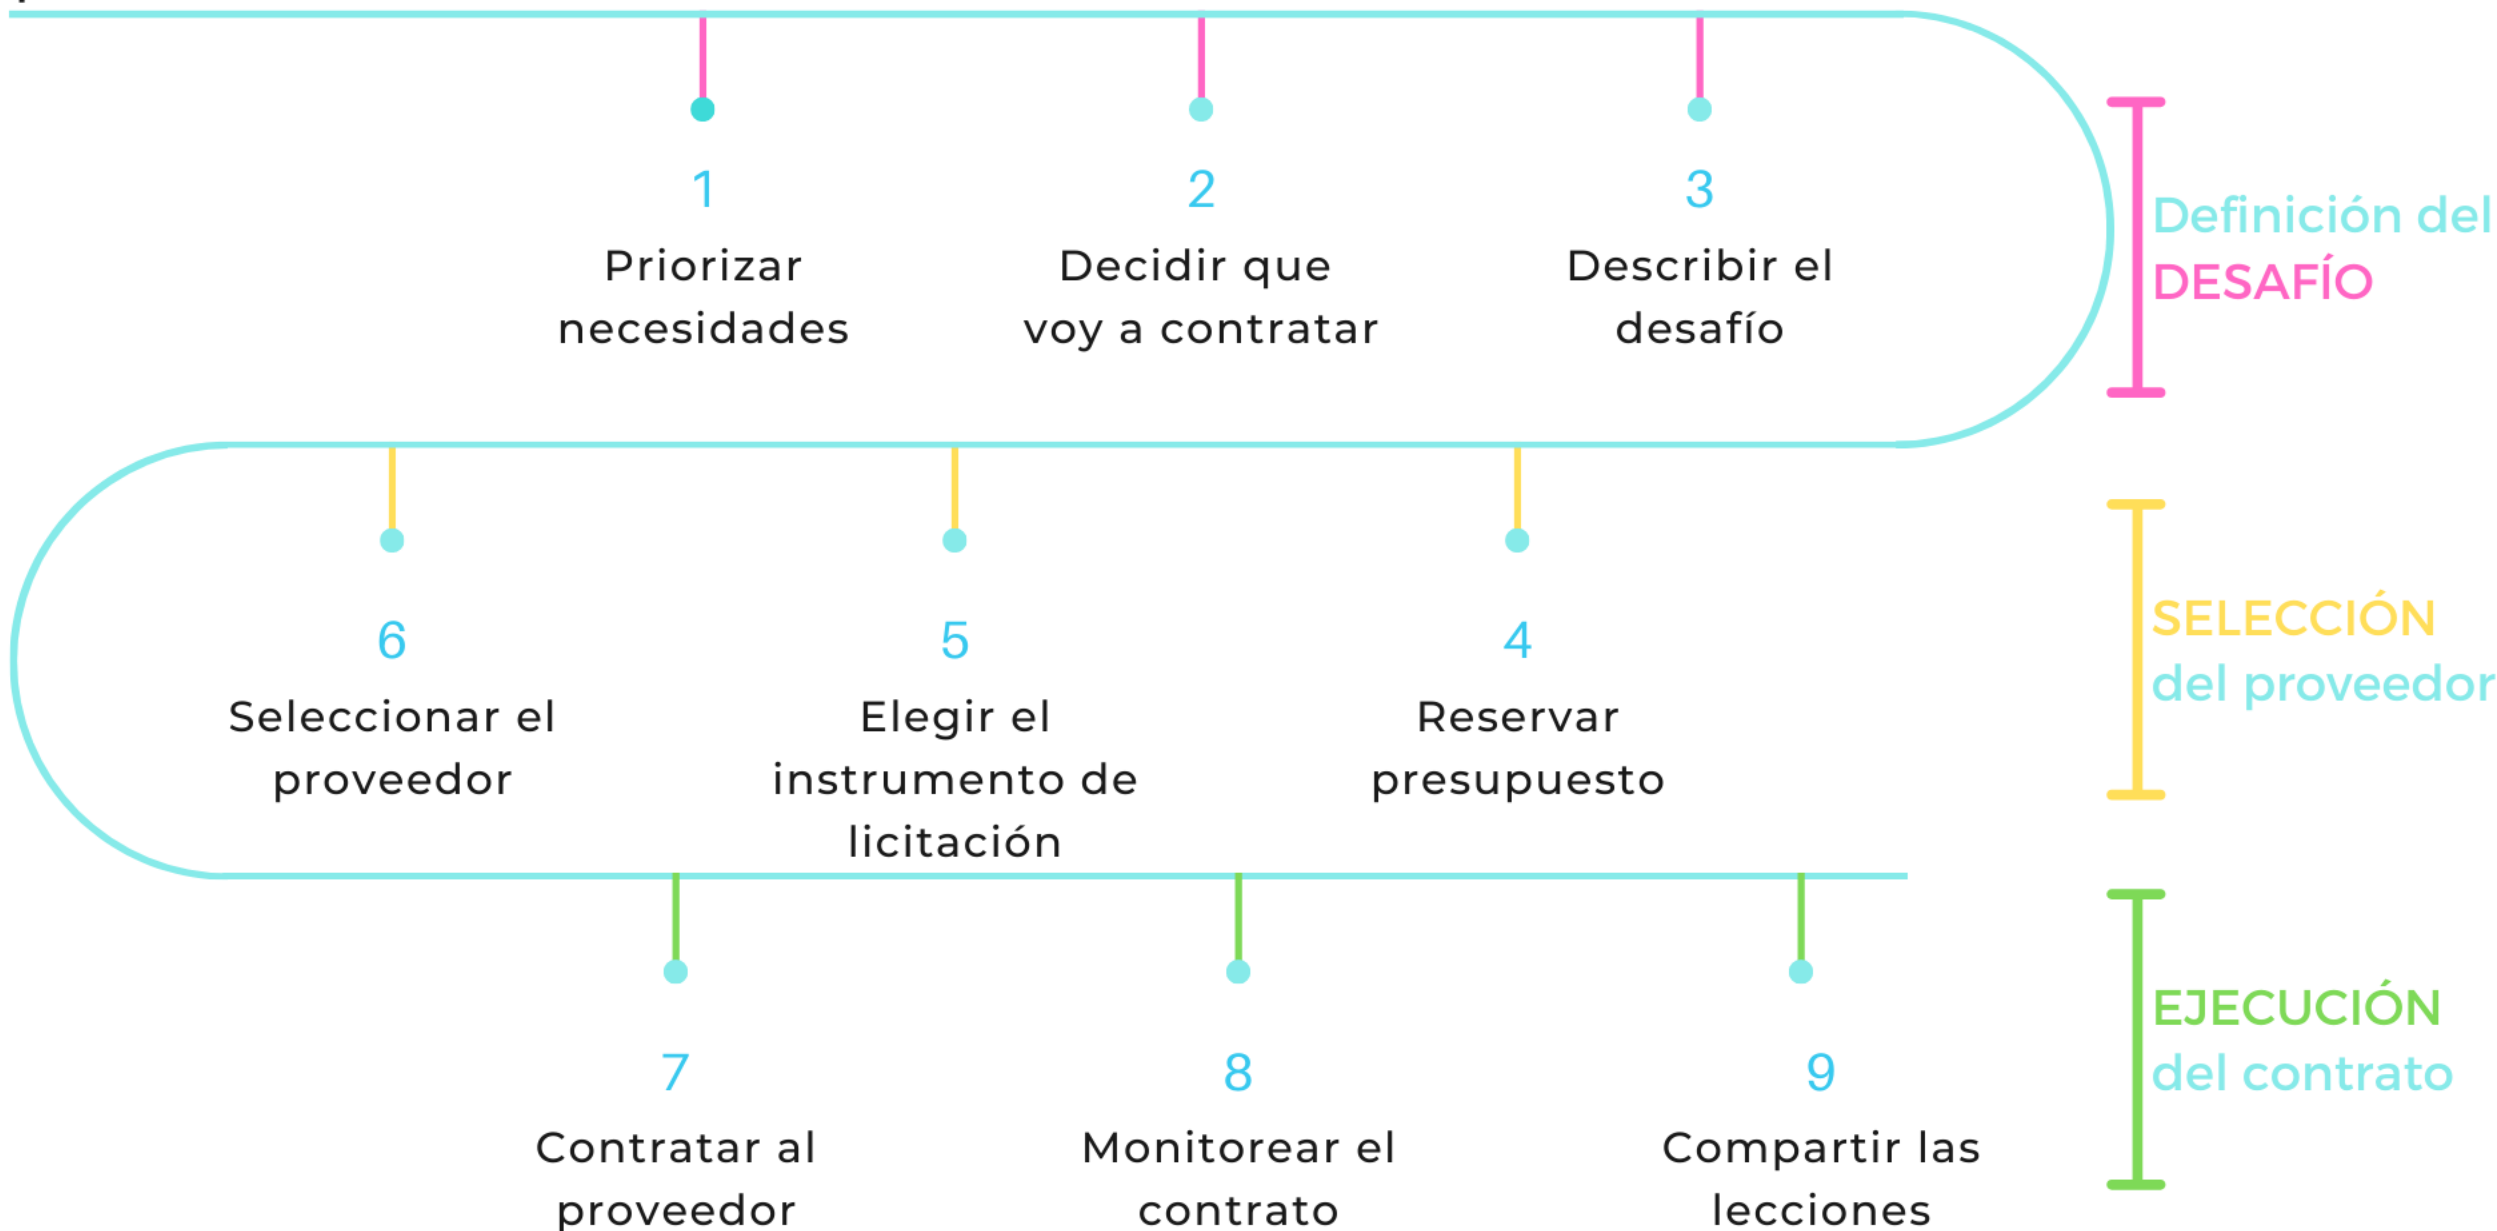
1
Priorizar necesidades

2
Decidir que voy a contratar

3
Describir el desafío

Definición del DESAFÍO

6
Seleccionar el proveedor

5
Elegir el instrumento de licitación

4
Reservar presupuesto

SELECCIÓN del proveedor

7
Contratar al proveedor

8
Monitorear el contrato

9
Compartir las lecciones

EJECUCIÓN del contrato